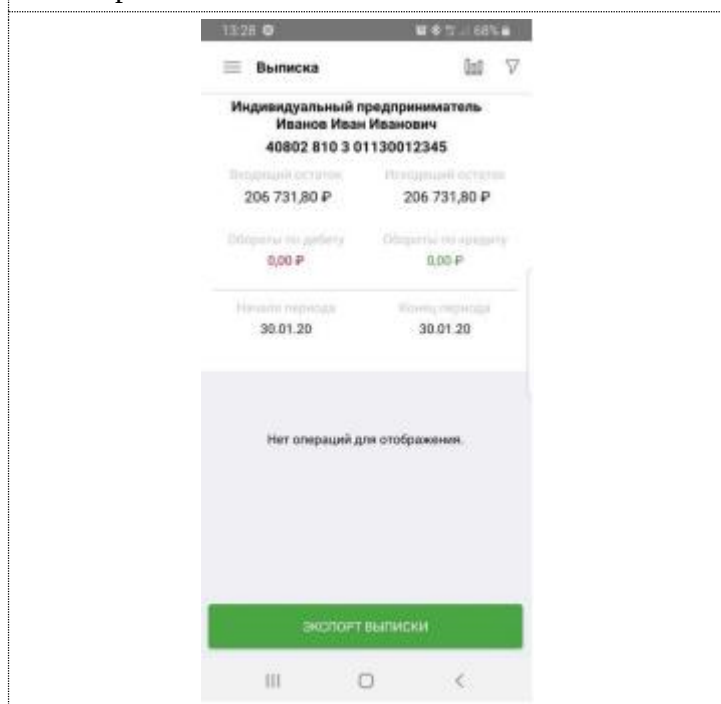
13:28

68%

Выписка

Индивидуальный предприниматель Иванов Иван Иванович

40802 810 3 01130012345

Входящий остаток

206 731,80 ₽

Исходящий остаток

206 731,80 ₽

Обороты по дебету

0,00 ₽

Обороты по кредиту

0,00 ₽

Начало периода

30.01.20

Конец периода

30.01.20

Нет операций для отображения.

ЭКСПОРТ ВЫПИСКИ